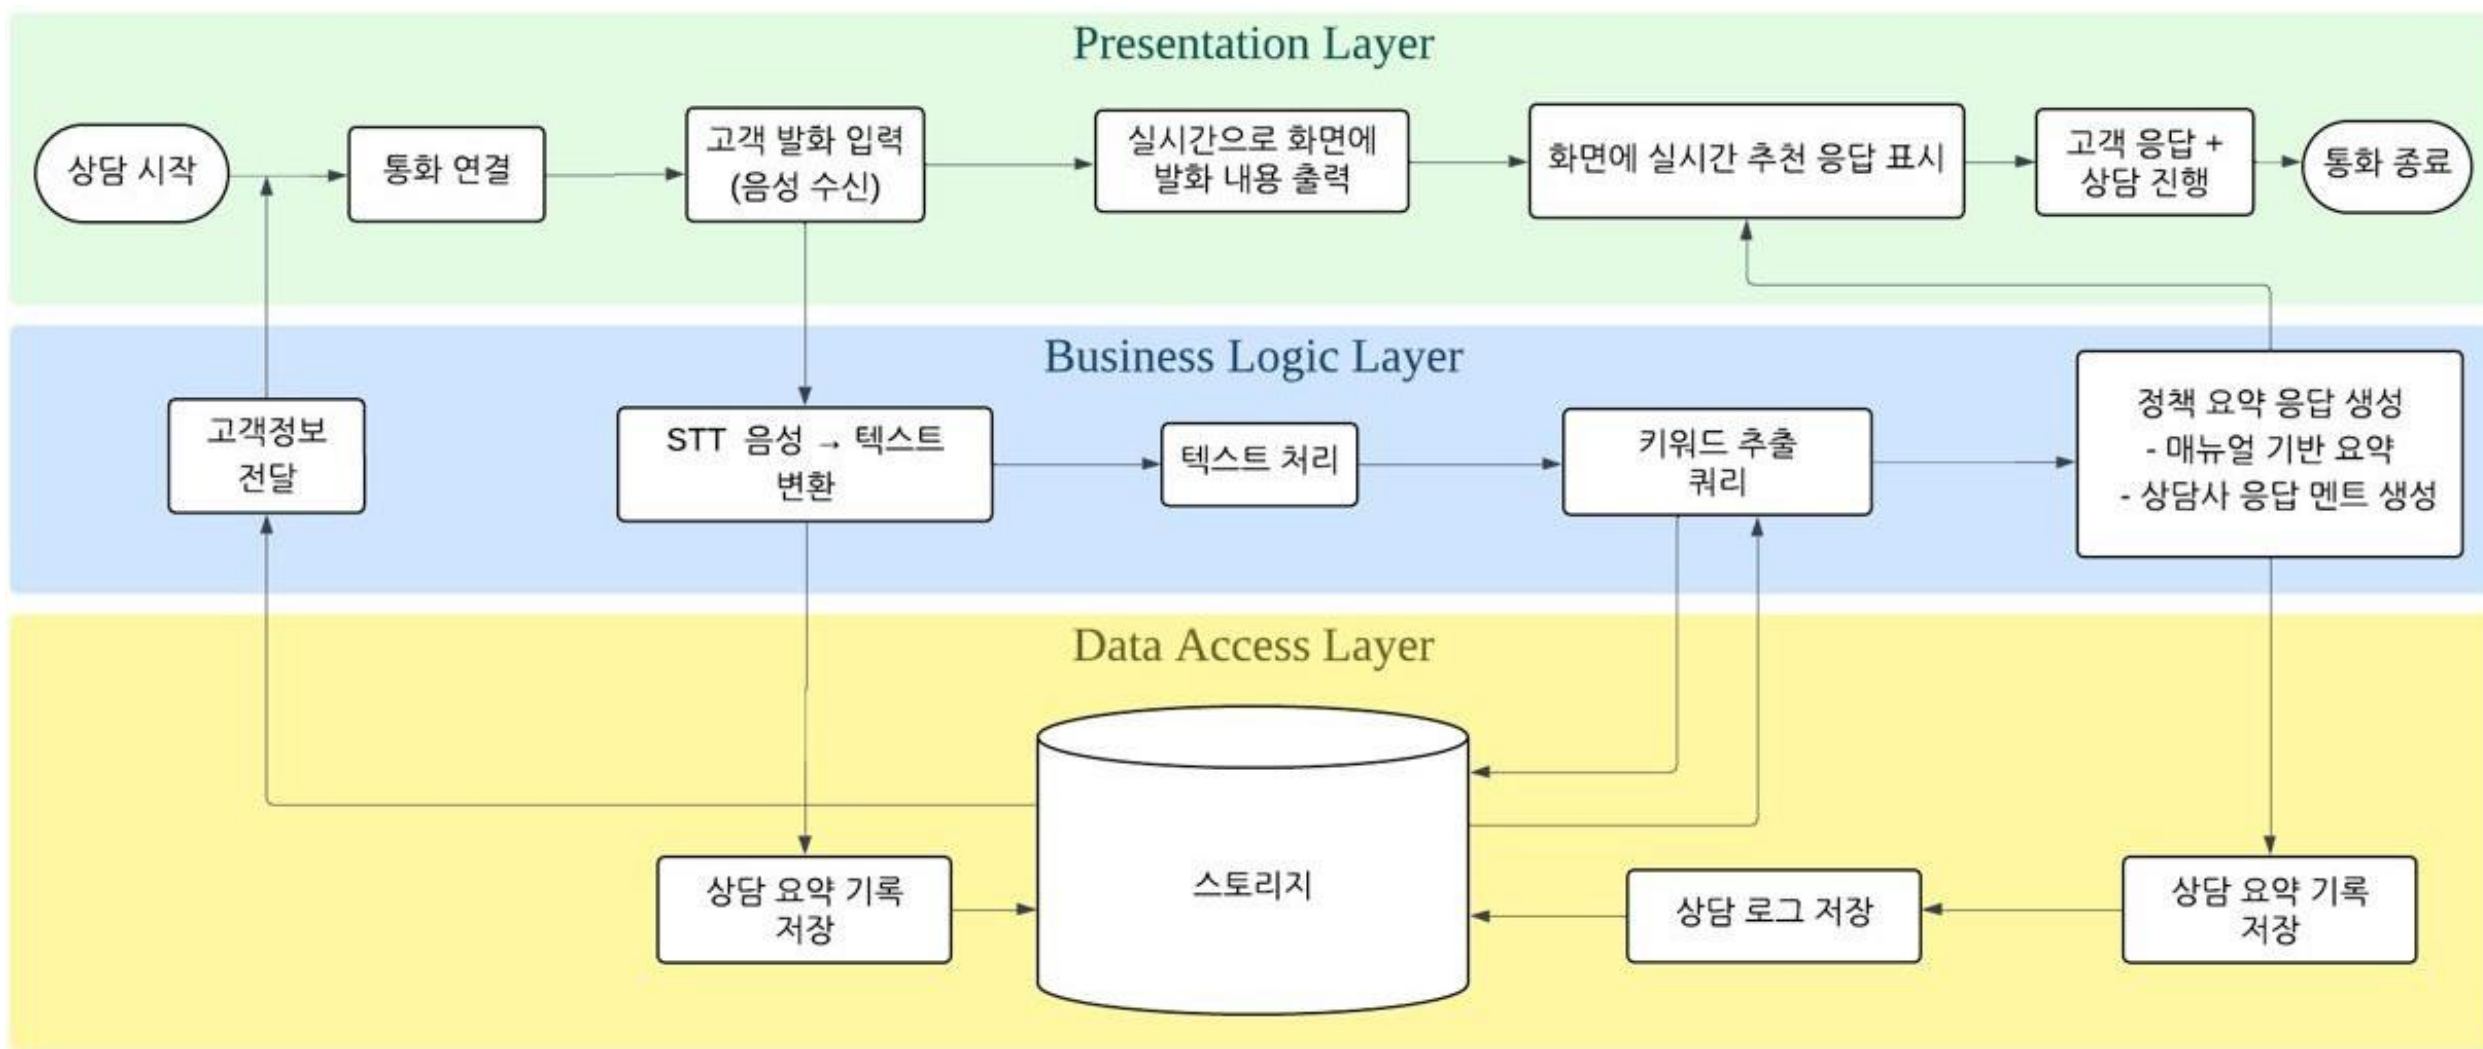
Presentation Layer

상담 시작

통화 연결

고객 발화 입력 (음성 수신)

실시간으로 화면에 발화 내용 출력

화면에 실시간 추천 응답 표시

고객 응답 + 상담 진행

통화 종료

Business Logic Layer

고객정보 전달

STT 음성 → 텍스트 변환

텍스트 처리

키워드 추출 쿼리

정책 요약 응답 생성
- 매뉴얼 기반 요약
- 상담사 응답 멘트 생성

Data Access Layer

상담 요약 기록 저장

스토리지

상담 로그 저장

상담 요약 기록 저장